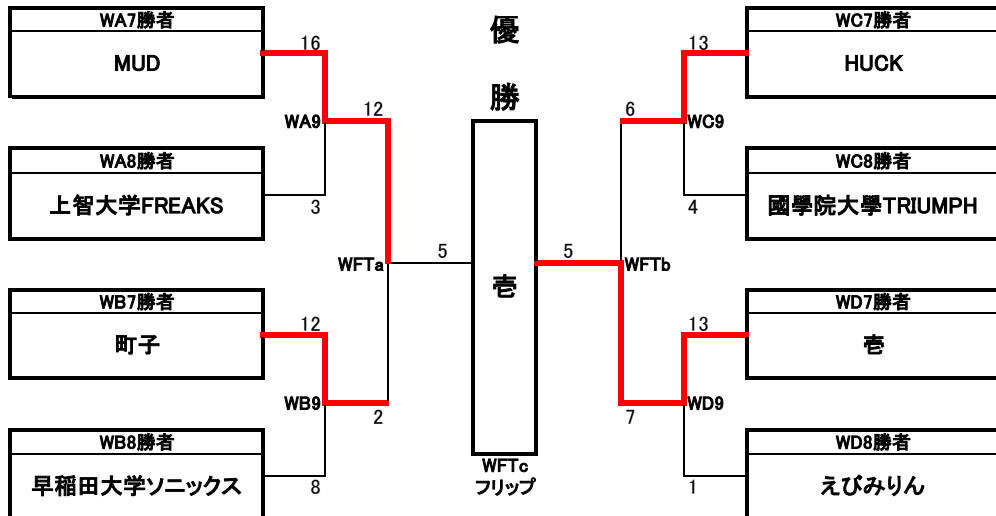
WA7勝者
MUD

WA8勝者
上智大学FREAKS

WB7勝者
町子

WB8勝者
早稲田大学ソニックス

16
12
WA9
3
WFTa
5
12
WB9
2
8

優

勝

壱

WFTc
フリップ

5
WFTb
6
WC9
13
4
13
WD9
7
1

WC7勝者
HUCK

WC8勝者
國學院大學TRIUMPH

WD7勝者
壱

WD8勝者
えびみりん